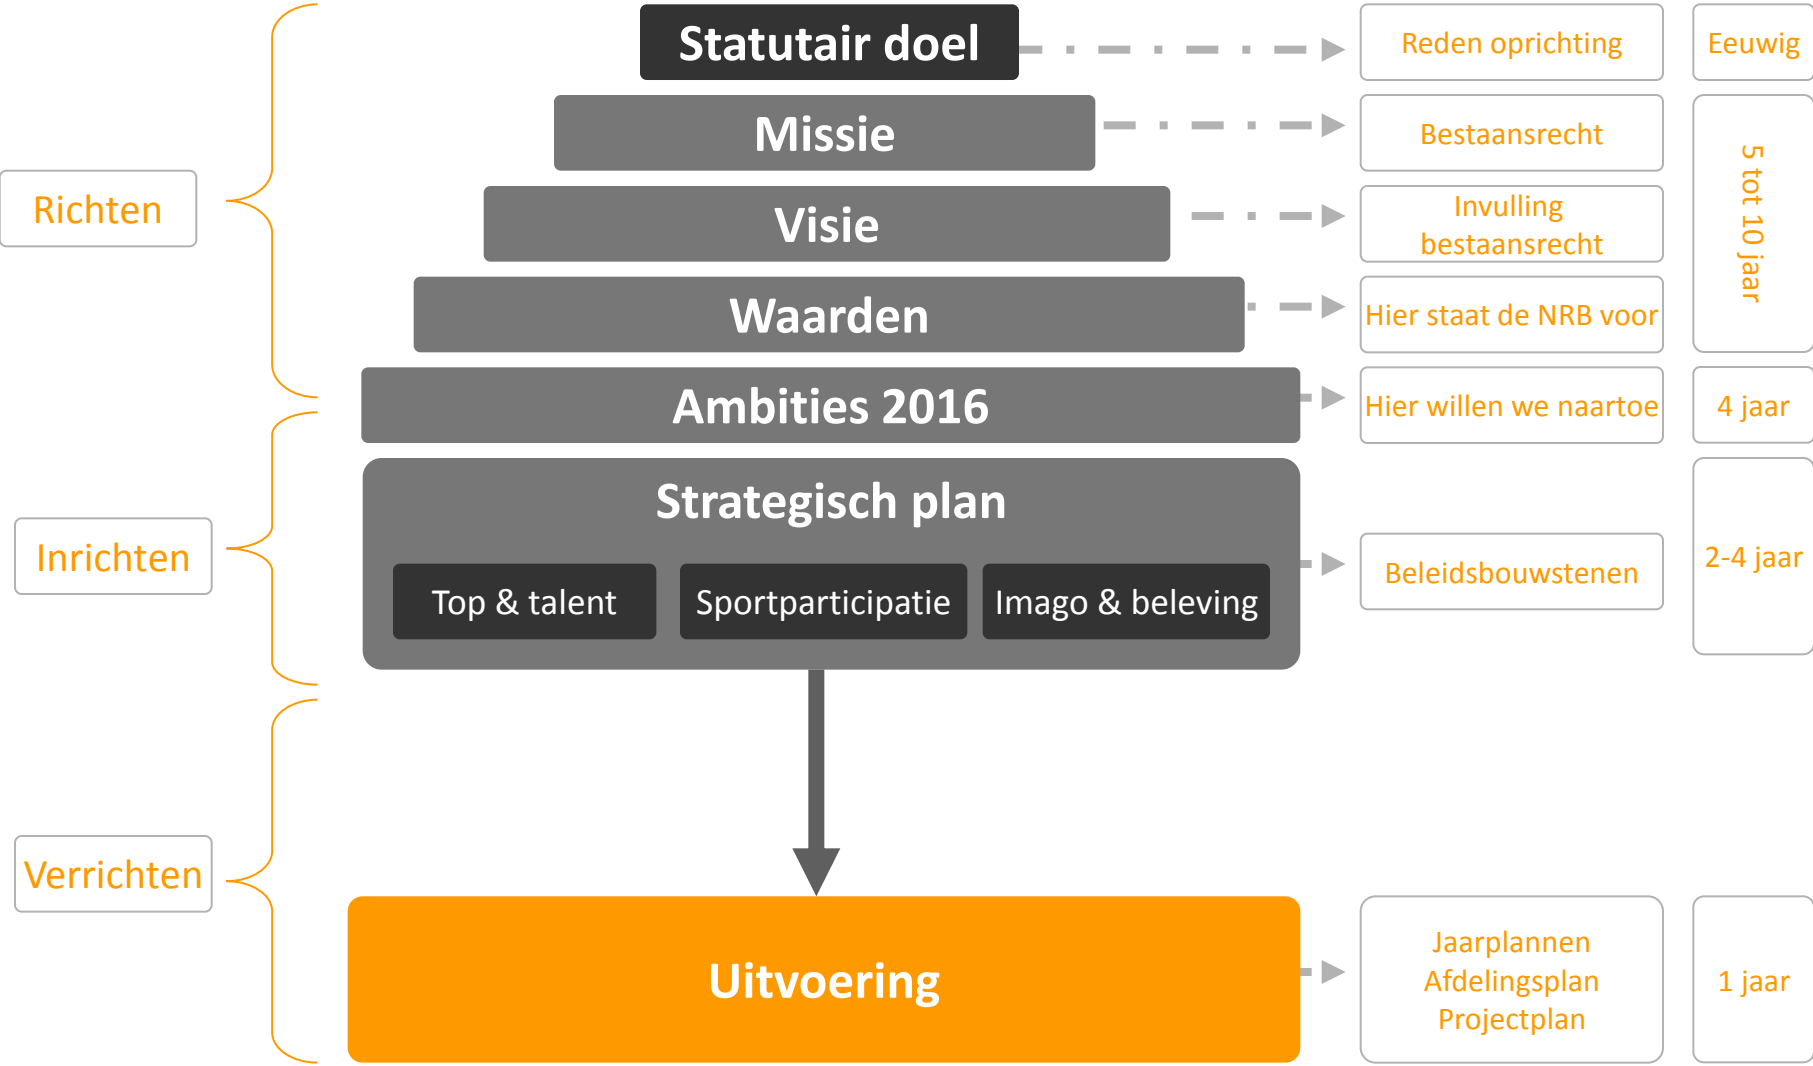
Richten

Statutair doel

Reden oprichting

Eeuwig

Missie

Bestaansrecht

Visie

Invulling bestaansrecht

5 tot 10 jaar

Waarden

Hier staat de NRB voor

Ambities 2016

Hier willen we naartoe

4 jaar

Inrichten

Strategisch plan

Top & talent

Sportparticipatie

Imago & beleving

Beleidsbouwstenen

2-4 jaar

Verrichten

Uitvoering

Jaarplannen
Afdelingsplan
Projectplan

1 jaar